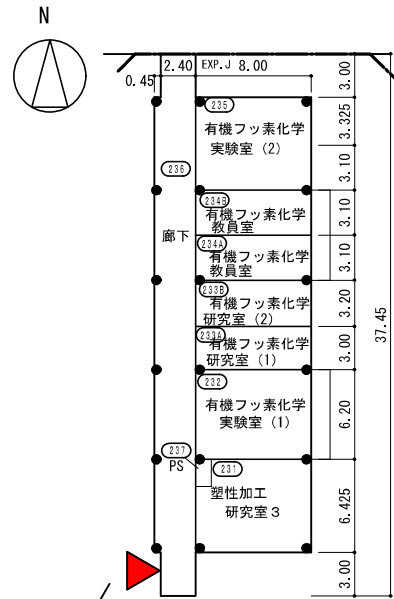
N

2.40 EXP.J 8.00
0.45

3.00
3.325
3.10
3.10
3.10
3.20
3.00
6.20
6.425
3.00
37.45

235
有機フッ素化学
実験室（2）

236
廊下

234B
有機フッ素化学
教員室

234A
有機フッ素化学
教員室

233B
有機フッ素化学
研究室（2）

233A
有機フッ素化学
研究室（1）

232
有機フッ素化学
実験室（1）

237
PS

231
塑性加工
研究室３